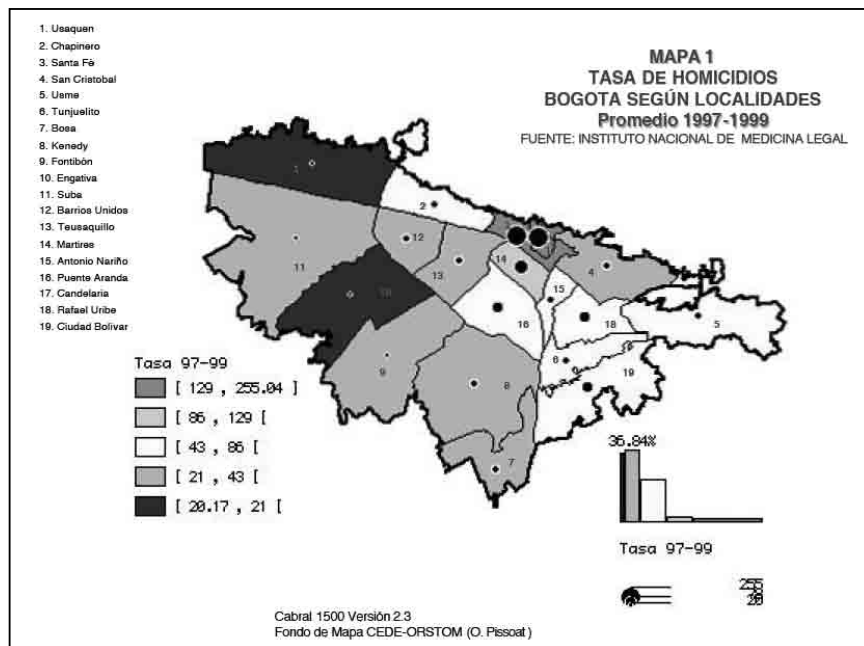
1. Usaquen
2. Chapinero
3. Santa Fè
4. San Cristobal
5. Usme
6. Tunjuelito
7. Bosa
8. Kenedy
9. Fontibón
10. Engativa
11. Suba
12. Barrios Unidos
13. Teusaquillo
14. Martires
15. Antonio Nariño
16. Puente Aranda
17. Candelaria
18. Rafael Uribe
19. Ciudad Bolivar

MAPA 1
TASA DE HOMICIDIOS
BOGOTA SEGÚN LOCALIDADES
Promedio 1997-1999
FUENTE: INSTITUTO NACIONAL DE MEDICINA LEGAL

1
2
12
11
10
13
14
3
4
15
16
18
5
9
8
6
19
7

Tasa 97-99
[ 129 , 255.04 ]
[ 86 , 129 [
[ 43 , 86 [
[ 21 , 43 [
[ 20.17 , 21 [

36.84%

Tasa 97-99

255
28

Cabral 1500 Versión 2.3
Fondo de Mapa CEDE-ORSTOM (O. Pissoat)